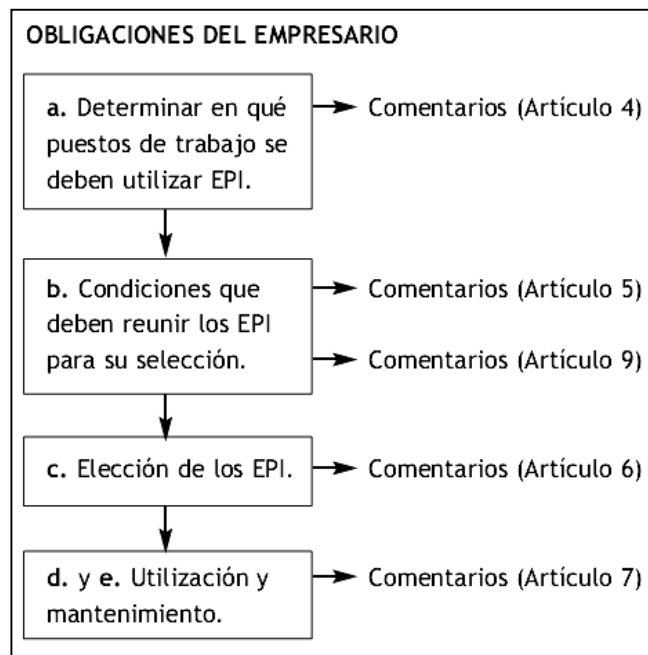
OBLIGACIONES DEL EMPRESARIO

**a.** Determinar en qué puestos de trabajo se deben utilizar EPI.

Comentarios (Artículo 4)

**b.** Condiciones que deben reunir los EPI para su selección.

Comentarios (Artículo 5)

Comentarios (Artículo 9)

**c.** Elección de los EPI.

Comentarios (Artículo 6)

**d.** y **e.** Utilización y mantenimiento.

Comentarios (Artículo 7)